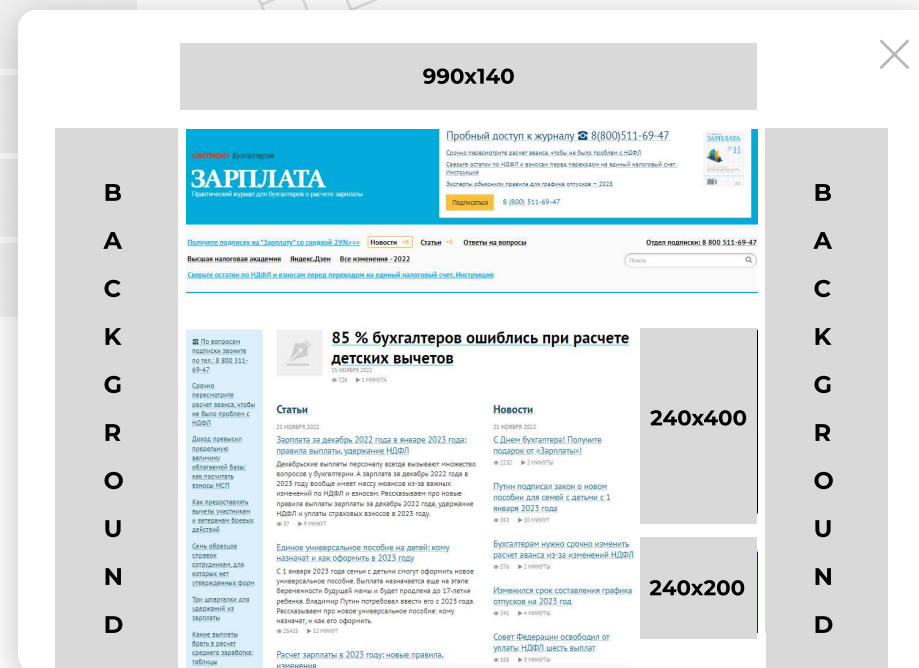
990x140

B
A
C
K
G
R
O
U
N
D

Актион Бухгалтерия
ЗАРПЛАТА
Практический журнал для бухгалтеров о расчете зарплаты

Пробный доступ к журналу ☎ 8(800)511-69-47
Срочно пересмотрите расчет аванса, чтобы не было проблем с НДФЛ
Сверьте остатки по НДФЛ и взносам перед переходом на единый налоговый счет. Инструкция
Эксперты объяснили правила для графика отпусков – 2023
Подписаться 8 (800) 511-69-47

ЗАРПЛАТА №11

Получите подписку на "Зарплату" со скидкой 29%>>> Новости Статьи Ответы на вопросы Отдел подписки: 8 800 511-69-47
Высшая налоговая академия Яндекс.Дзен Все изменения - 2022
Поиск
Сверьте остатки по НДФЛ и взносам перед переходом на единый налоговый счет. Инструкция

☎ По вопросам подписки звоните по тел.: 8 800 511-69-47
Срочно пересмотрите расчет аванса, чтобы не было проблем с НДФЛ
Доход превысил предельную величину облагаемой базы: как посчитать взносы МСП
Как предоставлять выплаты участникам и ветеранам боевых действий
Семь образцов справок сотрудникам, для которых нет утвержденных форм
Три шпаргалки для удержаний из зарплаты
Какие выплаты брать в расчет среднего заработка: таблицы

85 % бухгалтеров ошиблись при расчете детских вычетов
15 НОЯБРЯ 2022
726 1 МИНУТА

Статьи
21 НОЯБРЯ 2022
Зарплата за декабрь 2022 года в январе 2023 года: правила выплаты, удержание НДФЛ
Декабрьские выплаты персоналу всегда вызывают множество вопросов у бухгалтеров. А зарплата за декабрь 2022 года в 2023 году вообще имеет массу нюансов из-за важных изменений по НДФЛ и взносам. Рассказываем про новые правила выплаты зарплаты за декабрь 2022 года, удержание НДФЛ и уплаты страховых взносов в 2023 году.
37 9 МИНУТ
Единое универсальное пособие на детей: кому назначат и как оформить в 2023 году
С 1 января 2023 года семьи с детьми смогут оформить новое универсальное пособие. Выплата назначается еще на этапе беременности будущей мамы и будет продлена до 17-летия ребенка. Владимир Путин потребовал ввести его с 2023 года. Рассказываем про новое универсальное пособие: кому назначат, и как его оформить.
25415 12 МИНУТ
Расчет зарплаты в 2023 году: новые правила, изменения

Новости
21 НОЯБРЯ 2022
С Днем бухгалтера! Получите подарок от «Зарплаты»!
2232 2 МИНУТЫ
Путин подписал закон о новом пособии для семей с детьми с 1 января 2023 года
353 10 МИНУТ
Бухгалтерам нужно срочно изменить расчет аванса из-за изменений НДФЛ
676 2 МИНУТЫ
Изменился срок составления графика отпусков на 2023 год
241 4 МИНУТЫ
Совет Федерации освободил от уплаты НДФЛ шесть выплат
188 3 МИНУТЫ

240x400

240x200

B
A
C
K
G
R
O
U
N
D